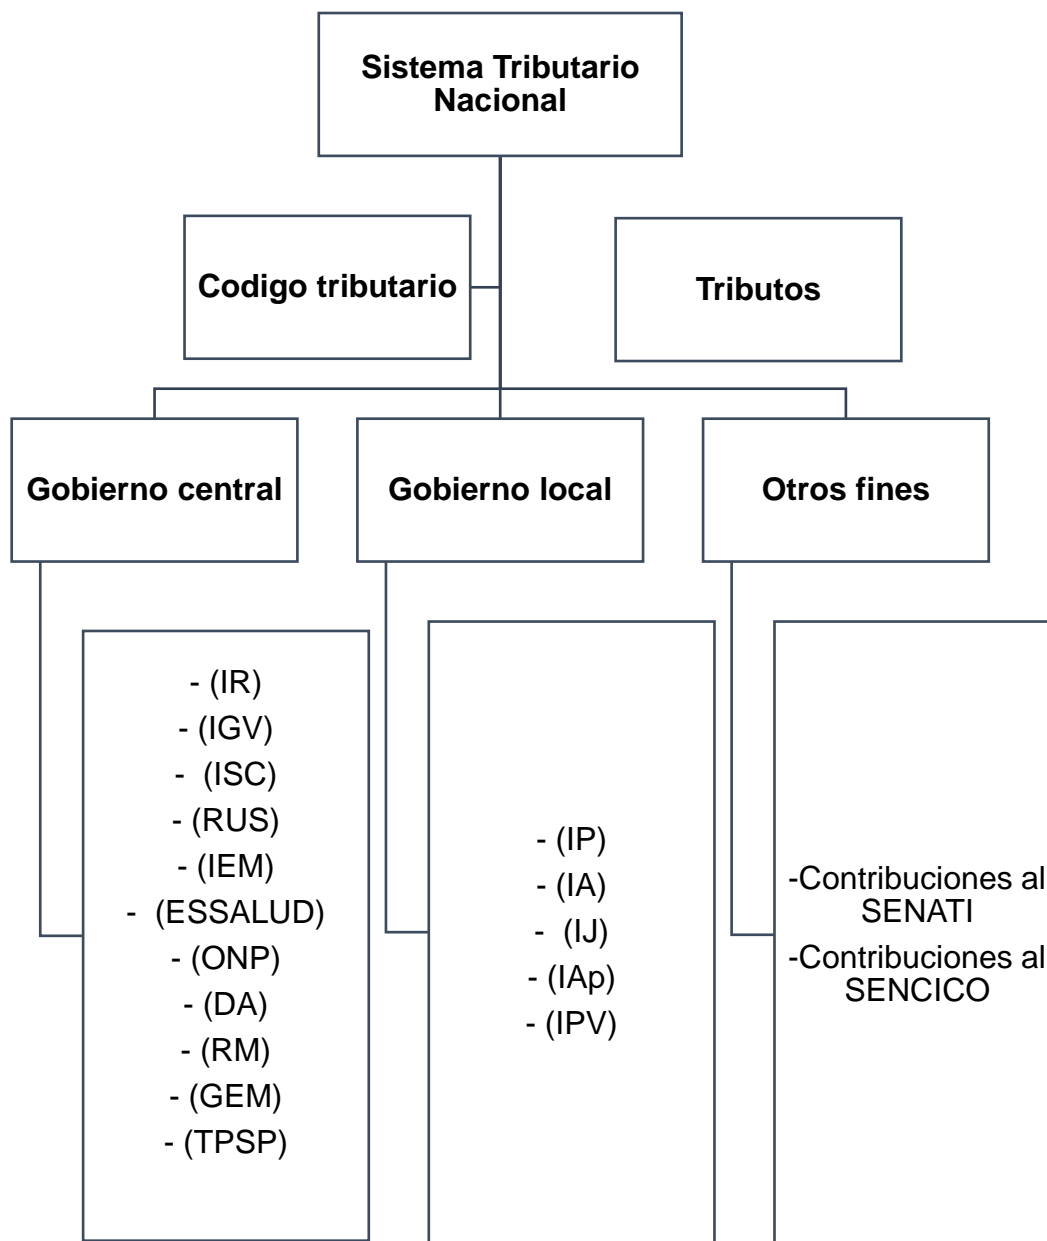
Sistema Tributario Nacional

Codigo tributario

Tributos

Gobierno central

Gobierno local

Otros fines

- (IR)
- (IGV)
- (ISC)
- (RUS)
- (IEM)
- (ESSALUD)
- (ONP)
- (DA)
- (RM)
- (GEM)
- (TPSP)

- (IP)
- (IA)
- (IJ)
- (IAp)
- (IPV)

-Contribuciones al SENATI
-Contribuciones al SENCICO